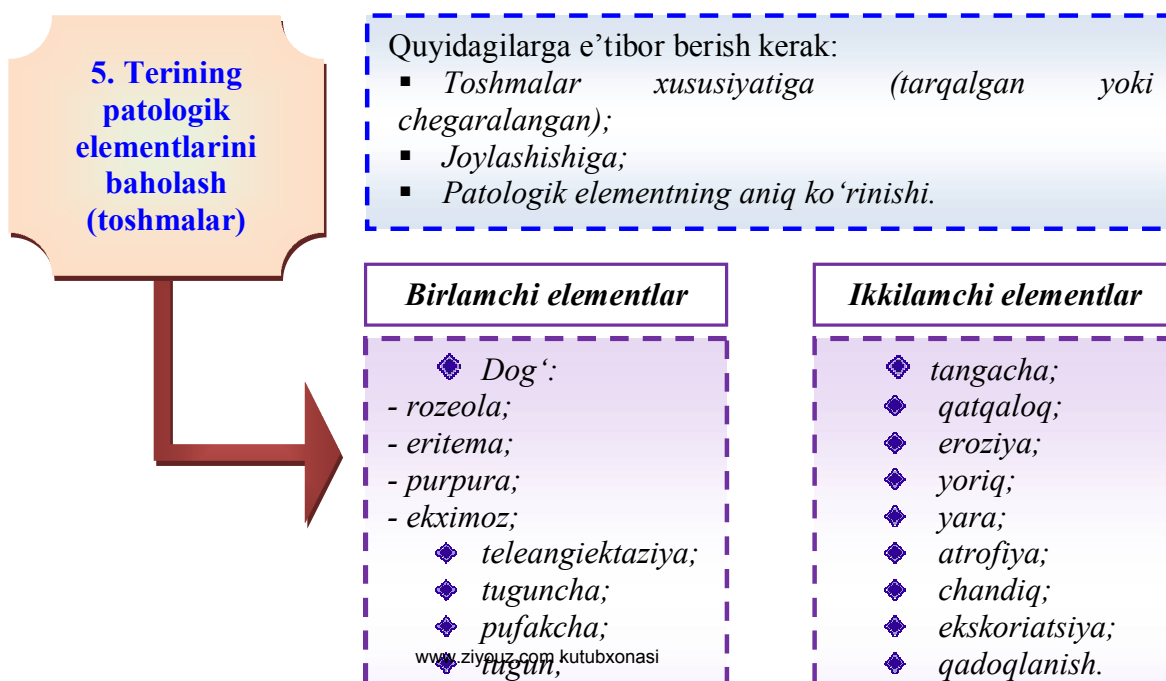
5. Terining patologik elementlarini baholash (toshmalar)

Quyidagilarga e'tibor berish kerak:
- Toshmalar xususiyatiga (tarqalgan yoki chegaralangan);
- Joylashishiga;
- Patologik elementning aniq ko'rinishi.

Birlamchi elementlar

Dog':
- rozeola;
- eritema;
- purpura;
- ekximoz;
teleangiektaziya;
tuguncha;
pufakcha;
tugun;

Ikkilamchi elementlar

tangacha;
qatqaloq;
eroziya;
yoriq;
yara;
atrofiya;
chandiq;
ekskoriatsiya;
qadoqlanish.

www.ziyouz.com kutubxonasi